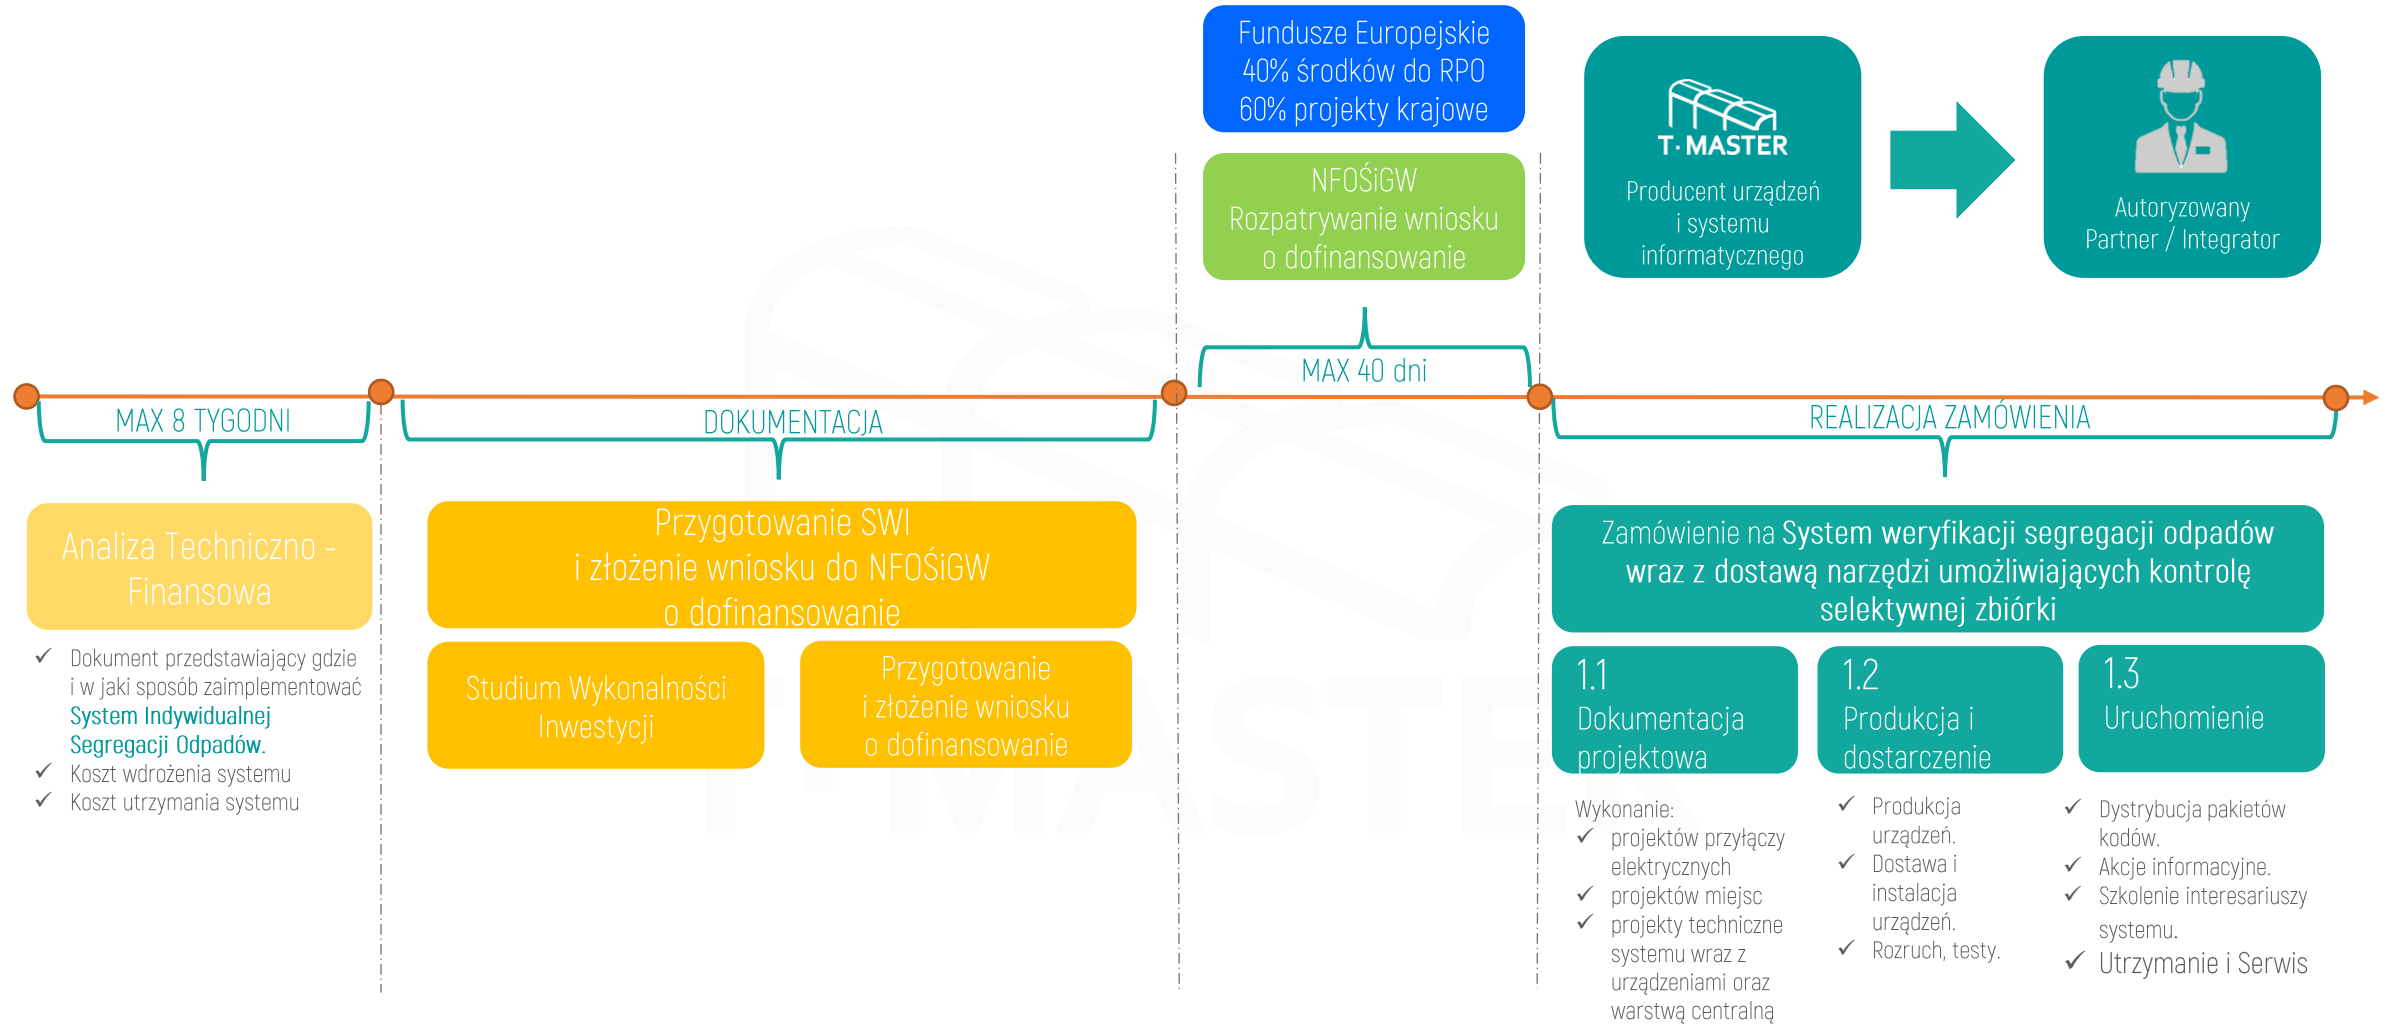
Fundusze Europejskie
40% środków do RPO
60% projekty krajowe

NFOŚiGW
Rozpatrywanie wniosku o dofinansowanie

T·MASTER
Producent urządzeń i systemu informatycznego

Autoryzowany Partner / Integrator

MAX 40 dni

MAX 8 TYGODNI

DOKUMENTACJA

REALIZACJA ZAMÓWIENIA

Analiza Techniczno - Finansowa

✓ Dokument przedstawiający gdzie i w jaki sposób zaimplementować System Indywidualnej Segregacji Odpadów.
✓ Koszt wdrożenia systemu
✓ Koszt utrzymania systemu

Przygotowanie SWI i złożenie wniosku do NFOŚiGW o dofinansowanie

Studium Wykonalności Inwestycji

Przygotowanie i złożenie wniosku o dofinansowanie

Zamówienie na System weryfikacji segregacji odpadów wraz z dostawą narzędzi umożliwiających kontrolę selektywnej zbiórki

1.1 Dokumentacja projektowa

1.2 Produkcja i dostarczenie

1.3 Uruchomienie

Wykonanie:
✓ projektów przyłączy elektrycznych
✓ projektów miejsc
✓ projekty techniczne systemu wraz z urządzeniami oraz warstwą centralną

✓ Produkcja urządzeń.
✓ Dostawa i instalacja urządzeń.
✓ Rozruch, testy.

✓ Dystrybucja pakietów kodów.
✓ Akcje informacyjne.
✓ Szkolenie interesariuszy systemu.
✓ Utrzymanie i Serwis